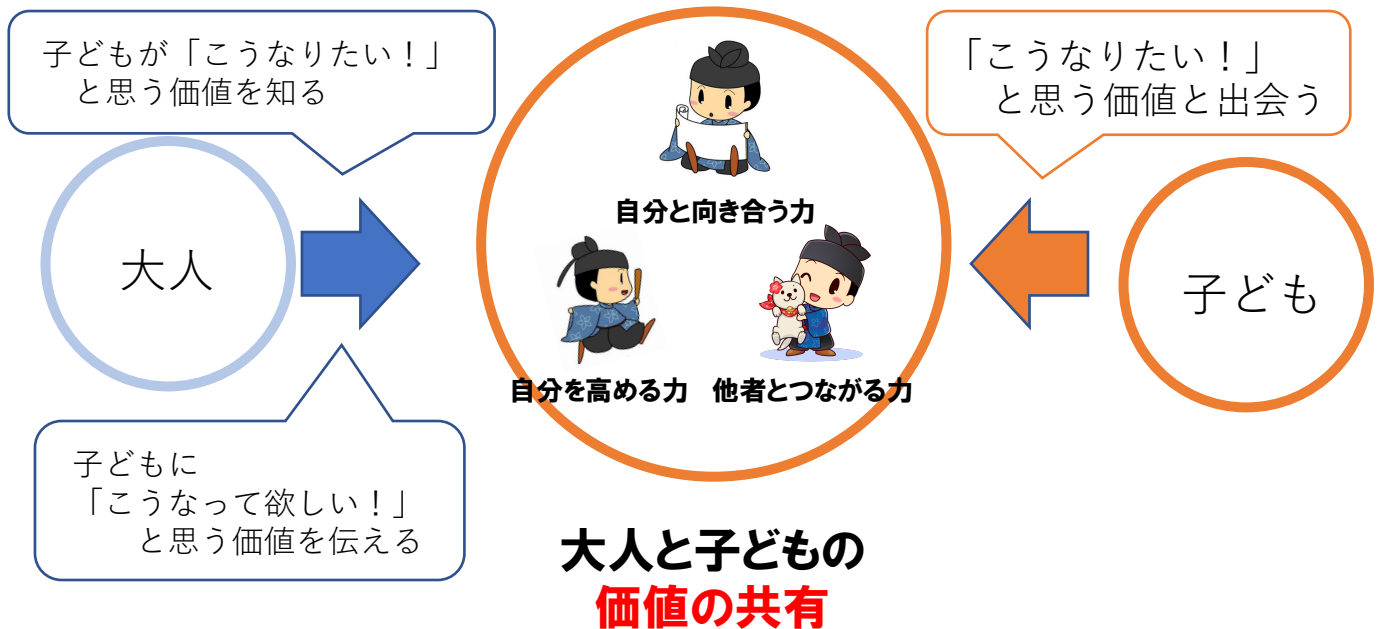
子どもが「こうなりたい！」
と思う価値を知る

大人

子どもに
「こうなって欲しい！」
と思う価値を伝える

自分と向き合う力

自分を高める力

他者とつながる力

「こうなりたい！」
と思う価値と出会う

子ども

大人と子どもの
価値の共有